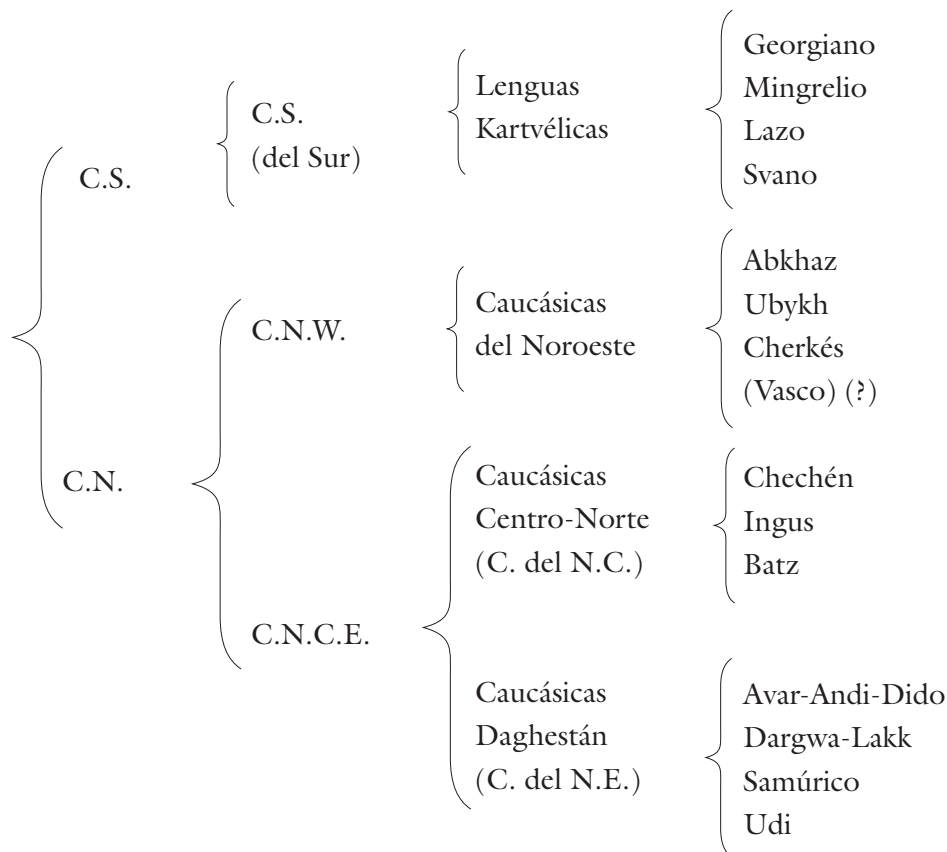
C.S.

C.S. (del Sur)

Lenguas Kartvélicas

Georgiano
Mingrelio
Lazo
Svano

C.N.

C.N.W.

Caucásicas del Noroeste

Abkhaz
Ubykh
Cherkés
(Vasco) (?)

C.N.C.E.

Caucásicas Centro-Norte (C. del N.C.)

Chechén
Ingus
Batz

Caucásicas Daghestán (C. del N.E.)

Avar-Andi-Dido
Dargwa-Lakk
Samúrico
Udi